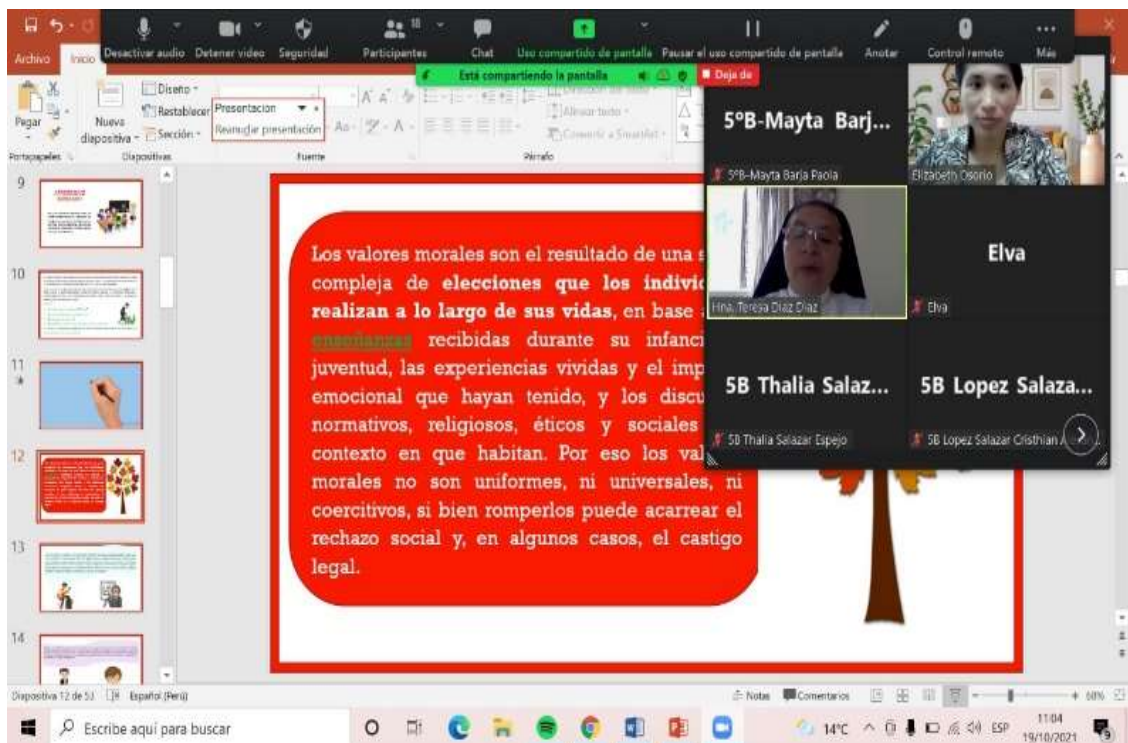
Archivo Inicio Desactivar audio Detener video Seguridad Participantes 18 Chat Uso compartido de pantalla Pausar el uso compartido de pantalla Anotar Control remoto Más

Está compartiendo la pantalla Deja de

Pegar Nueva diapositiva Diseño Restablecer Sección Presentacion Reanudar presentación Portapapeles Diapositivas Fuente Párrafo Alinear texto Convertir a SmartArt

9
10
11
12
13
14

Los valores morales son el resultado de una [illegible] compleja de **elecciones que los indivi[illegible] realizan a lo largo de sus vidas**, en base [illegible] enseñanzas recibidas durante su infanci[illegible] juventud, las experiencias vividas y el imp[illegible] emocional que hayan tenido, y los discu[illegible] normativos, religiosos, éticos y sociales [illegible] contexto en que habitan. Por eso los val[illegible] morales no son uniformes, ni universales, ni coercitivos, si bien romperlos puede acarrear el rechazo social y, en algunos casos, el castigo legal.

5°B-Mayta Barj...
5°B-Mayta Barja Paola
Elizabeth Osorio
Hna. Teresa Díaz Díaz
Elva
Elva
5B Thalia Salaz...
5B Thalia Salazar Espejo
5B Lopez Salaza...
5B Lopez Salazar Cristhian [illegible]

Diapositiva 12 de 53 Español (Perú) Notas Comentarios 68%

Escribe aquí para buscar 14°C ESP 11:04 19/10/2021